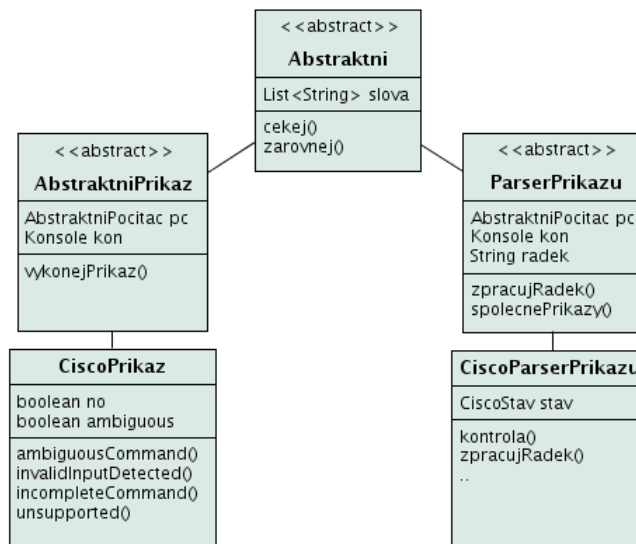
<<abstract>>
Abstraktni
List<String> slova
cekej()
zarovnej()

<<abstract>>
AbstraktniPrikaz
AbstraktniPocitac pc
Konsole kon
vykonejPrikaz()

CiscoPrikaz
boolean no
boolean ambiguous
ambiguousCommand()
invalidInputDetected()
incompleteCommand()
unsupported()

<<abstract>>
ParserPrikazu
AbstraktniPocitac pc
Konsole kon
String radek
zpracujRadek()
spolecnePrikazy()

CiscoParserPrikazu
CiscoStav stav
kontrola()
zpracujRadek()
..